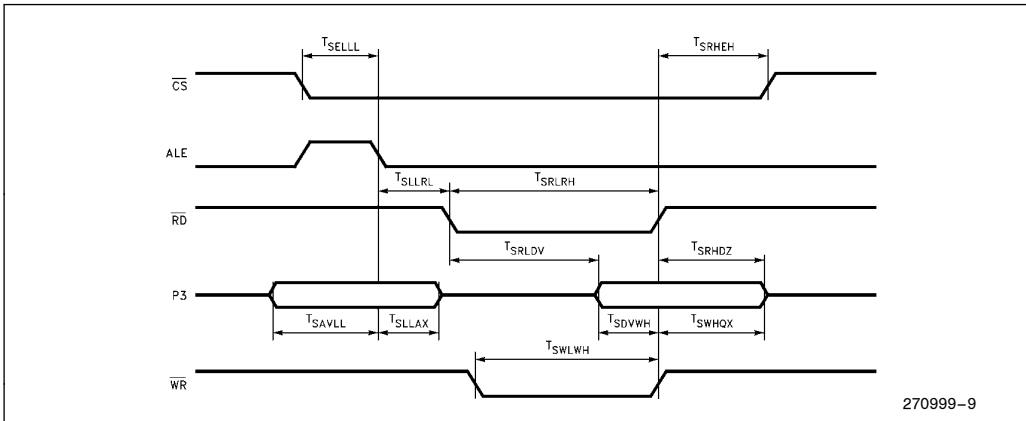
$T_{SELLL}$

$T_{SRHEH}$

$\overline{CS}$

ALE

$T_{SLLRL}$

$T_{SRLRH}$

$\overline{RD}$

$T_{SRLDV}$

$T_{SRHDZ}$

P3

$T_{SAVLL}$

$T_{SLLAX}$

$T_{SDVWH}$

$T_{SWHQX}$

$T_{SWLWH}$

$\overline{WR}$

270999–9